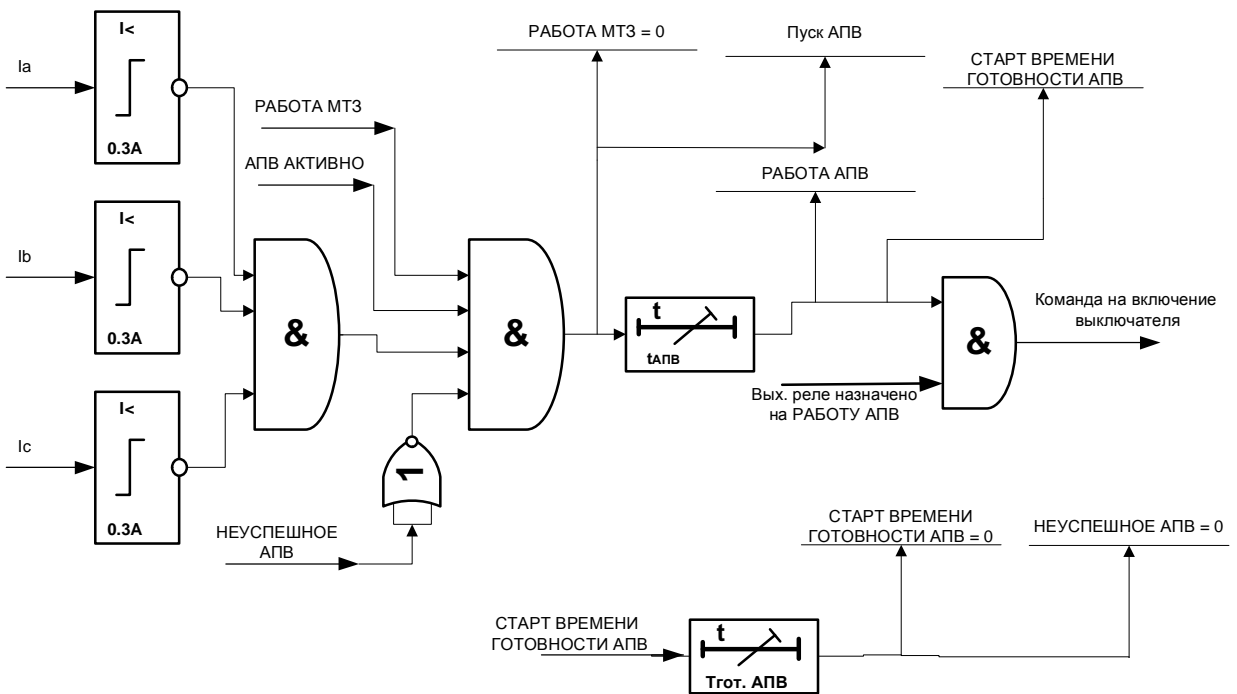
Ia

I<

0.3A

Ib

I<

0.3A

Ic

I<

0.3A

РАБОТА МТЗ

АПВ АКТИВНО

&

&

1

НЕУСПЕШНОЕ АПВ

РАБОТА МТЗ = 0

Пуск АПВ

СТАРТ ВРЕМЕНИ ГОТОВНОСТИ АПВ

РАБОТА АПВ

t

tАПВ

&

Команда на включение выключателя

Вых. реле назначено на РАБОТУ АПВ

СТАРТ ВРЕМЕНИ ГОТОВНОСТИ АПВ = 0

НЕУСПЕШНОЕ АПВ = 0

СТАРТ ВРЕМЕНИ ГОТОВНОСТИ АПВ

t

Тгот. АПВ